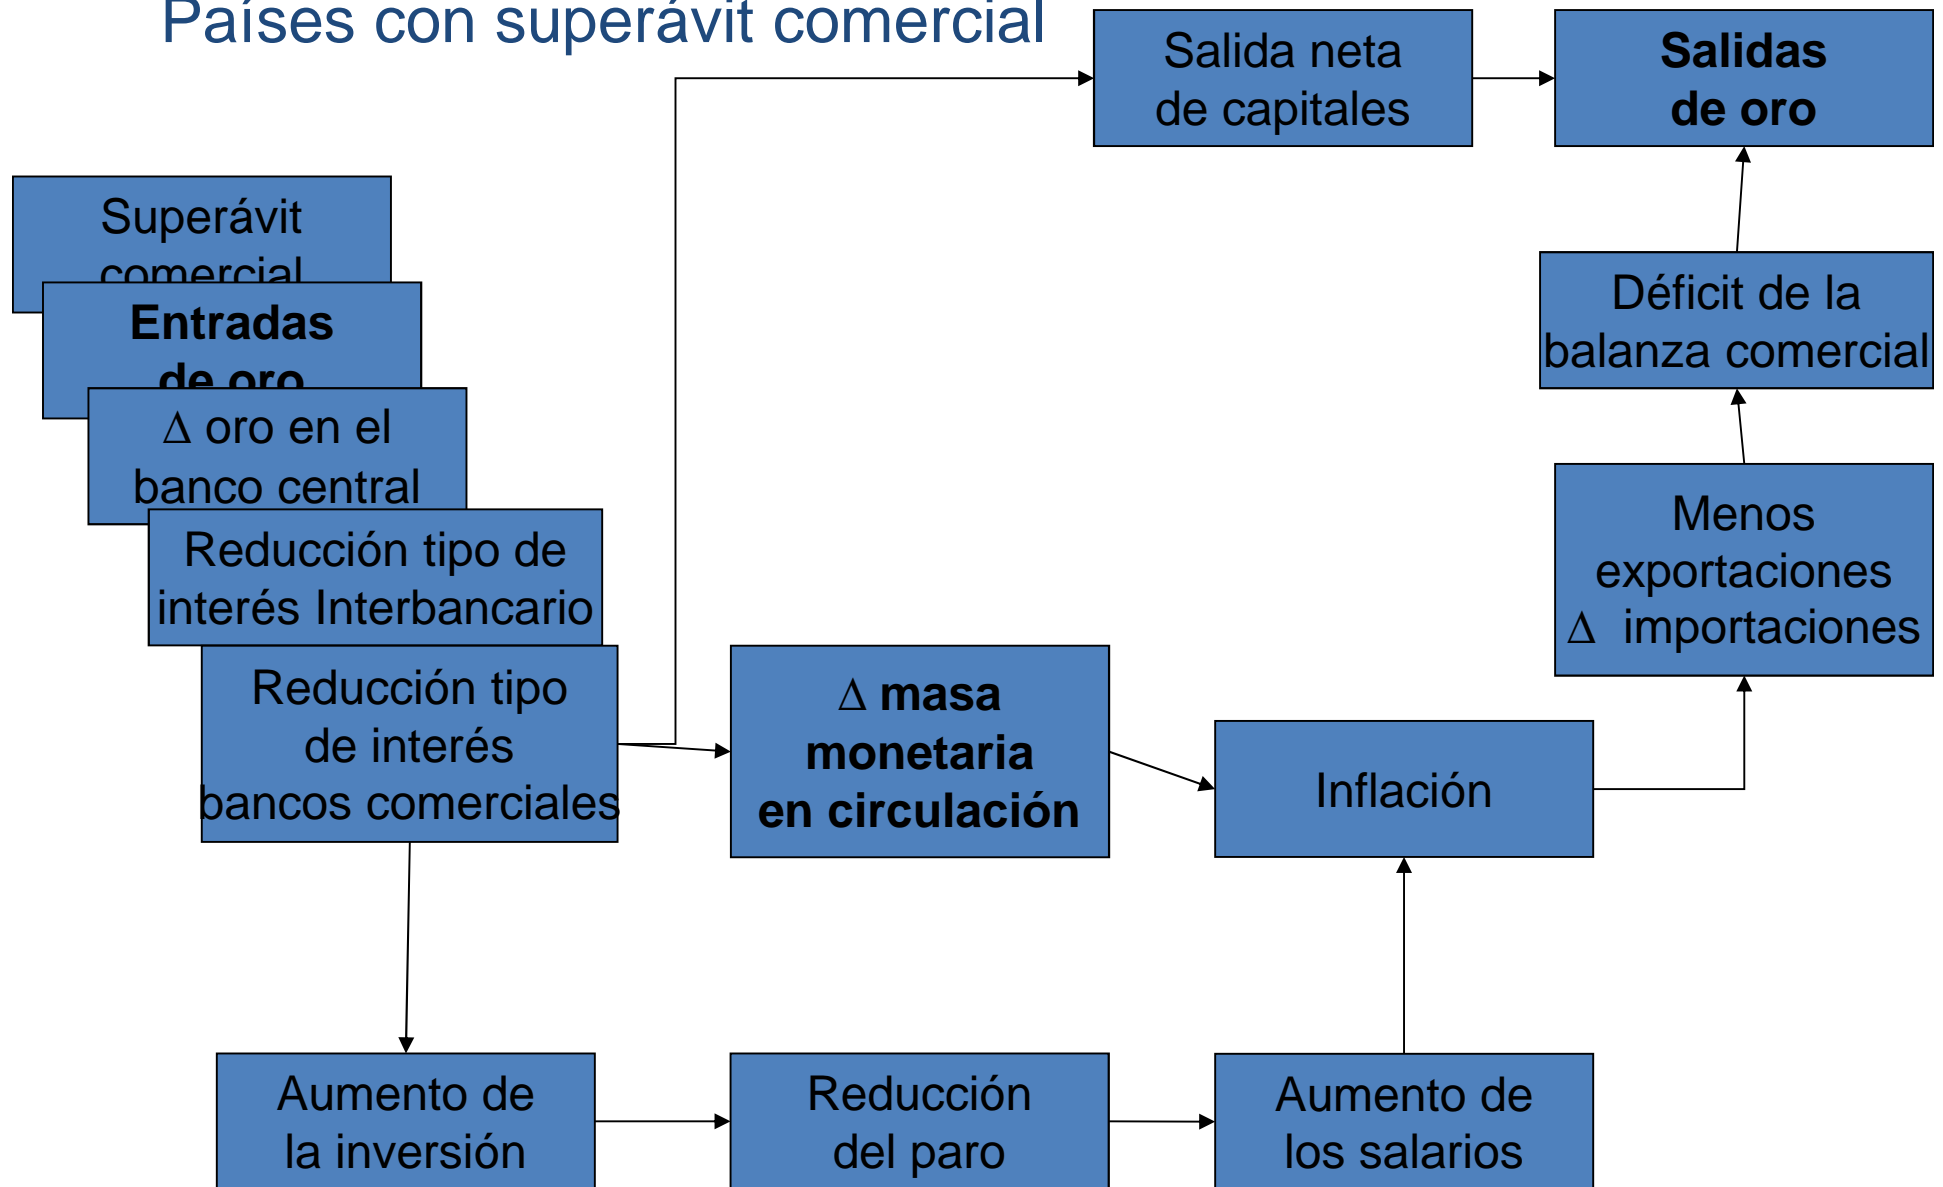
Países con superávit comercial

Superávit comercial

Entradas de oro

∆ oro en el banco central

Reducción tipo de interés Interbancario

Reducción tipo de interés bancos comerciales

Salida neta de capitales

Salidas de oro

Déficit de la balanza comercial

Menos exportaciones ∆ importaciones

∆ masa monetaria en circulación

Inflación

Aumento de la inversión

Reducción del paro

Aumento de los salarios